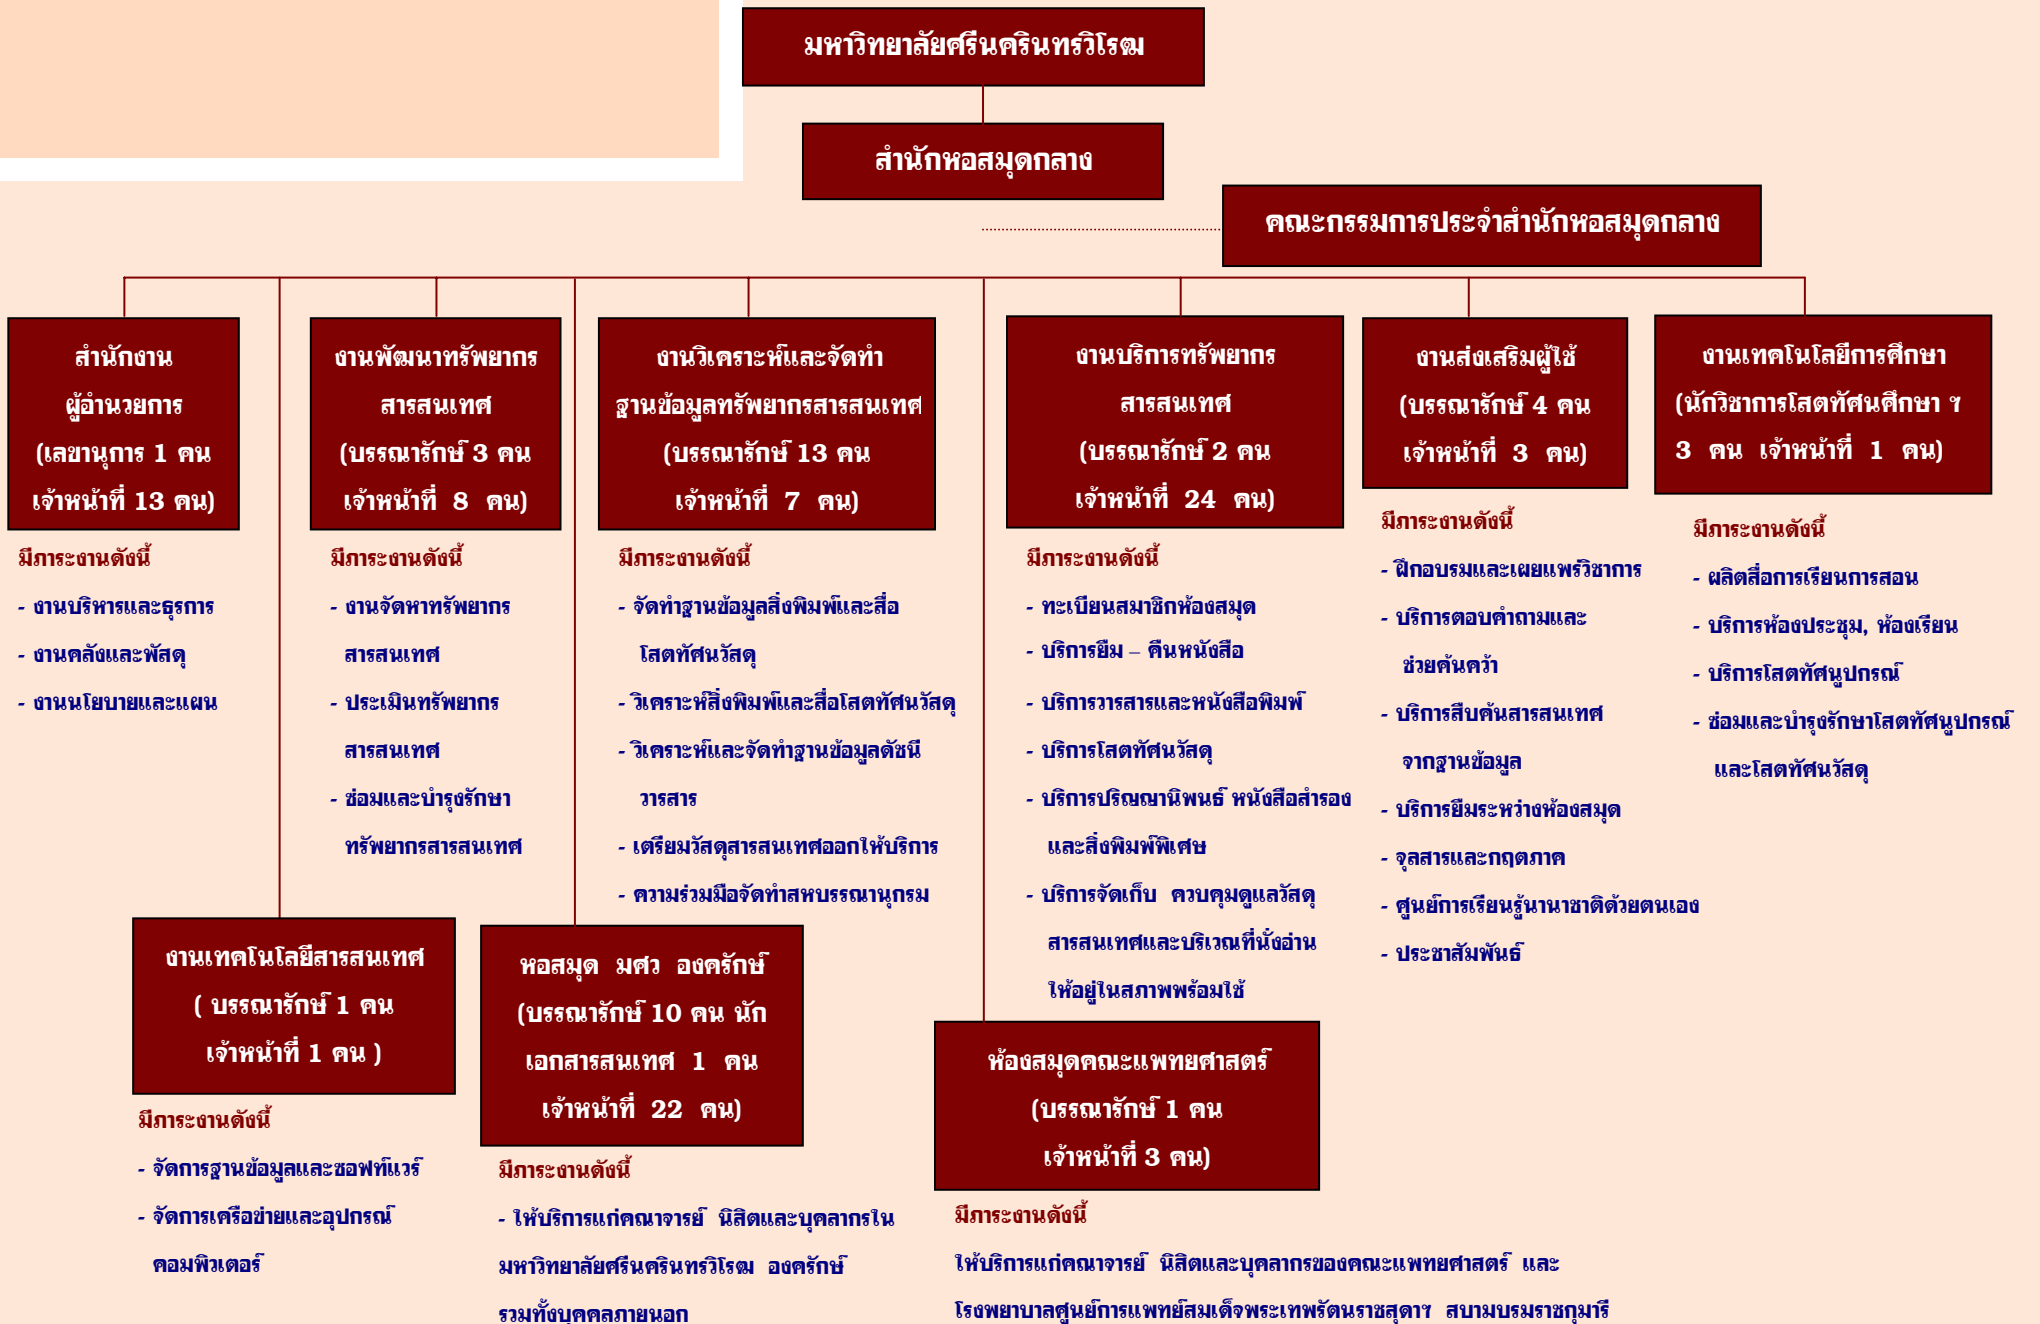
มหาวิทยาลัยศรีนครินทรวิโรฒ

สำนักหอสมุดกลาง

คณะกรรมการประจำสำนักหอสมุดกลาง

สำนักงานผู้อำนวยการ (เลขานุการ 1 คน เจ้าหน้าที่ 13 คน)

มีภาระงานดังนี้
- งานบริหารและธุรการ
- งานคลังและพัสดุ
- งานนโยบายและแผน

งานพัฒนาทรัพยากรสารสนเทศ (บรรณารักษ์ 3 คน เจ้าหน้าที่ 8 คน)

มีภาระงานดังนี้
- งานจัดหาทรัพยากรสารสนเทศ
- ประเมินทรัพยากรสารสนเทศ
- ซ่อมและบำรุงรักษาทรัพยากรสารสนเทศ

งานวิเคราะห์และจัดทำฐานข้อมูลทรัพยากรสารสนเทศ (บรรณารักษ์ 13 คน เจ้าหน้าที่ 7 คน)

มีภาระงานดังนี้
- จัดทำฐานข้อมูลสิ่งพิมพ์และสื่อโสตทัศนวัสดุ
- วิเคราะห์สิ่งพิมพ์และสื่อโสตทัศนวัสดุ
- วิเคราะห์และจัดทำฐานข้อมูลดัชนีวารสาร
- เตรียมวัสดุสารสนเทศออกให้บริการ
- ความร่วมมือจัดทำสหบรรณานุกรม

งานบริการทรัพยากรสารสนเทศ (บรรณารักษ์ 2 คน เจ้าหน้าที่ 24 คน)

มีภาระงานดังนี้
- ทะเบียนสมาชิกห้องสมุด
- บริการยืม – คืนหนังสือ
- บริการวารสารและหนังสือพิมพ์
- บริการโสตทัศนวัสดุ
- บริการปริญญานิพนธ์ หนังสือสำรองและสิ่งพิมพ์พิเศษ
- บริการจัดเก็บ ควบคุมดูแลวัสดุสารสนเทศและบริเวณที่นั่งอ่านให้อยู่ในสภาพพร้อมใช้

งานส่งเสริมผู้ใช้ (บรรณารักษ์ 4 คน เจ้าหน้าที่ 3 คน)

มีภาระงานดังนี้
- ฝึกอบรมและเผยแพร่วิชาการ
- บริการตอบคำถามและช่วยค้นคว้า
- บริการสืบค้นสารสนเทศจากฐานข้อมูล
- บริการยืมระหว่างห้องสมุด
- จุลสารและกฤตภาค
- ศูนย์การเรียนรู้นานาชาติด้วยตนเอง
- ประชาสัมพันธ์

งานเทคโนโลยีการศึกษา (นักวิชาการโสตทัศนศึกษา ฯ 3 คน เจ้าหน้าที่ 1 คน)

มีภาระงานดังนี้
- ผลิตสื่อการเรียนการสอน
- บริการห้องประชุม, ห้องเรียน
- บริการโสตทัศนูปกรณ์
- ซ่อมและบำรุงรักษาโสตทัศนูปกรณ์และโสตทัศนวัสดุ

งานเทคโนโลยีสารสนเทศ ( บรรณารักษ์ 1 คน เจ้าหน้าที่ 1 คน )

มีภาระงานดังนี้
- จัดการฐานข้อมูลและซอฟท์แวร์
- จัดการเครือข่ายและอุปกรณ์คอมพิวเตอร์

หอสมุด มศว องครักษ์ (บรรณารักษ์ 10 คน นักเอกสารสนเทศ 1 คน เจ้าหน้าที่ 22 คน)

มีภาระงานดังนี้
- ให้บริการแก่คณาจารย์ นิสิตและบุคลากรในมหาวิทยาลัยศรีนครินทรวิโรฒ องครักษ์ รวมทั้งบุคคลภายนอก

ห้องสมุดคณะแพทยศาสตร์ (บรรณารักษ์ 1 คน เจ้าหน้าที่ 3 คน)

มีภาระงานดังนี้
ให้บริการแก่คณาจารย์ นิสิตและบุคลากรของคณะแพทยศาสตร์ และโรงพยาบาลศูนย์การแพทย์สมเด็จพระเทพรัตนราชสุดาฯ สยามบรมราชกุมารี